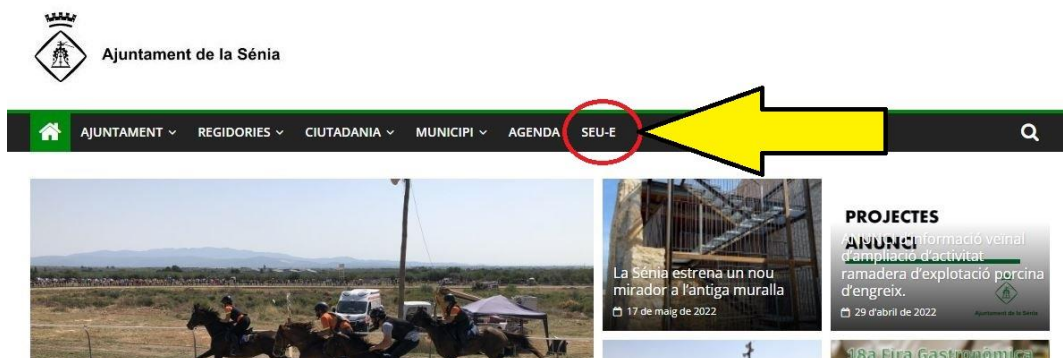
Ajuntament de la Sénia

AJUNTAMENT ⌄ REGIDORIES ⌄ CIUTADANIA ⌄ MUNICIPI ⌄ AGENDA SEU-E

La Sénia estrena un nou mirador a l'antiga muralla

17 de maig de 2022

PROJECTES

ANUNCI

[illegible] informació veïnal d'ampliació d'activitat ramadera d'explotació porcina d'engreix.

29 d'abril de 2022

Ajuntament de la Sénia

18a Fira Gastronòmica